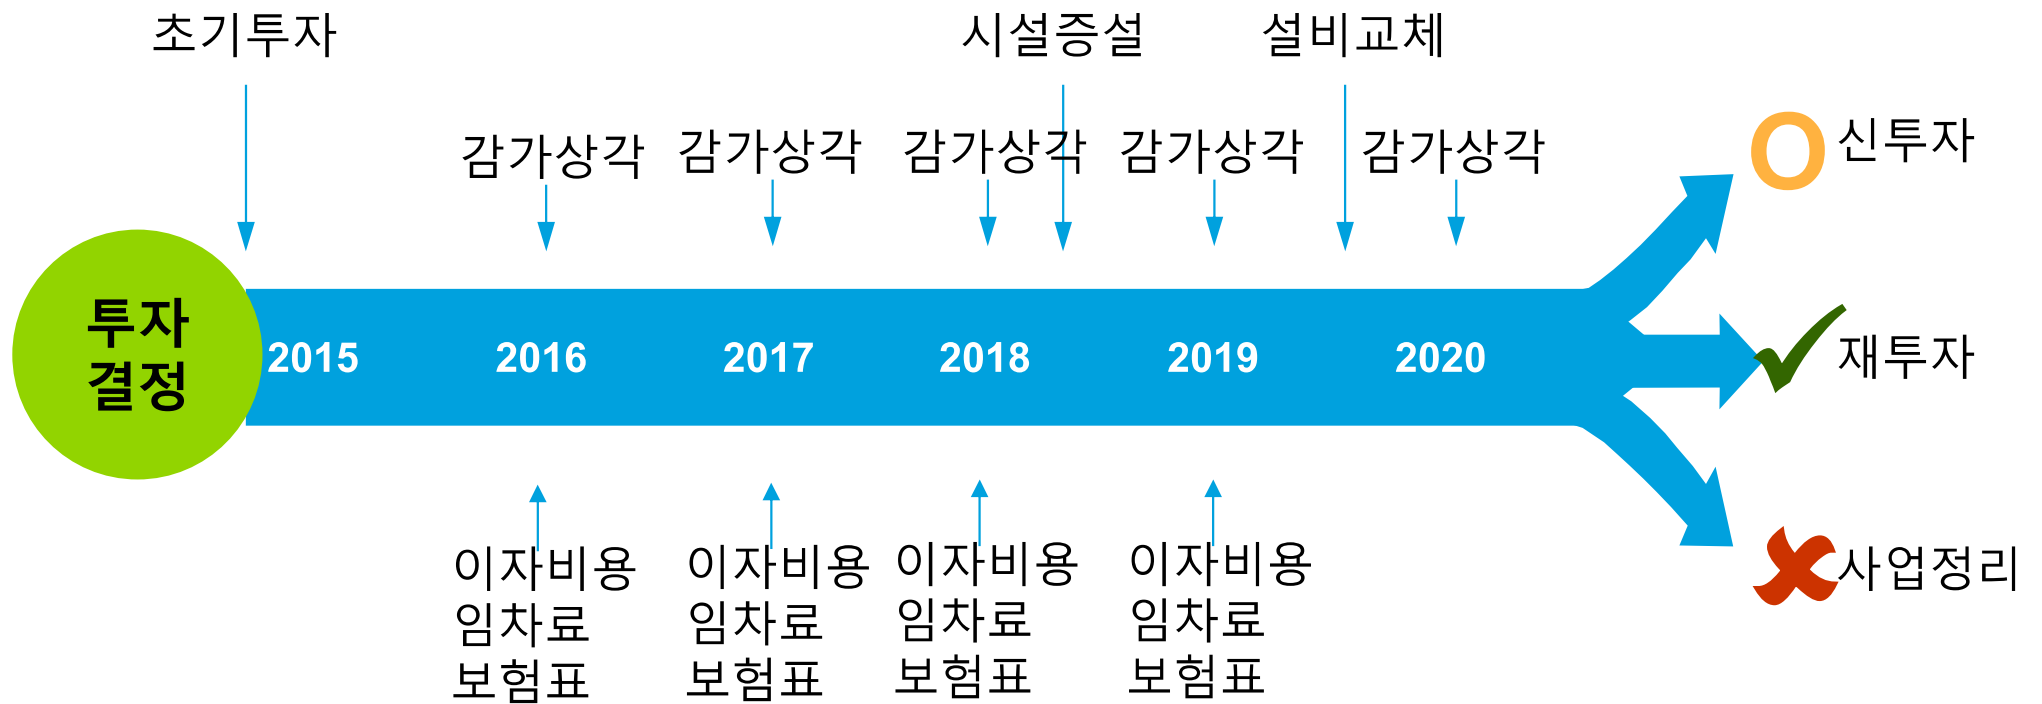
초기투자

시설증설

설비교체

감가상각 감가상각 감가상각 감가상각 감가상각

투자 결정

2015 2016 2017 2018 2019 2020

신투자

재투자

사업정리

이자비용 임차료 보험표

이자비용 임차료 보험표

이자비용 임차료 보험표

이자비용 임차료 보험표